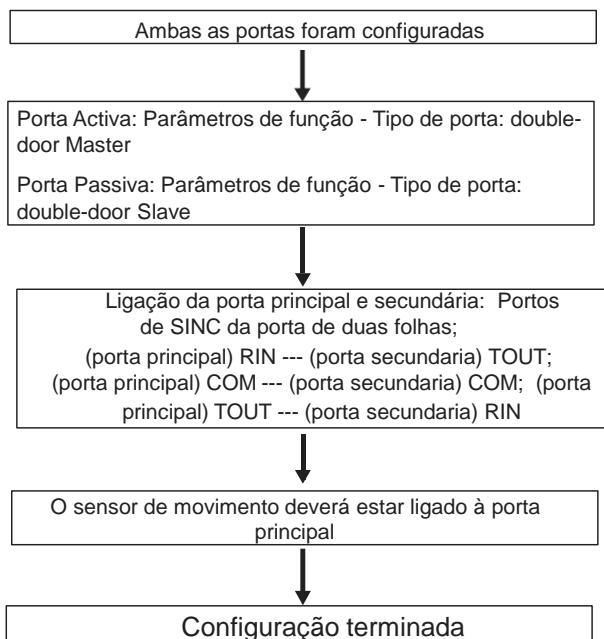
Ambas as portas foram configuradas

Porta Activa: Parâmetros de função - Tipo de porta: double-door Master

Porta Passiva: Parâmetros de função - Tipo de porta: double-door Slave

Ligação da porta principal e secundária: Portos de SINC da porta de duas folhas;
(porta principal) RIN --- (porta secundaria) TOUT;
(porta principal) COM --- (porta secundaria) COM; (porta principal) TOUT --- (porta secundaria) RIN

O sensor de movimento deverá estar ligado à porta principal

Configuração terminada